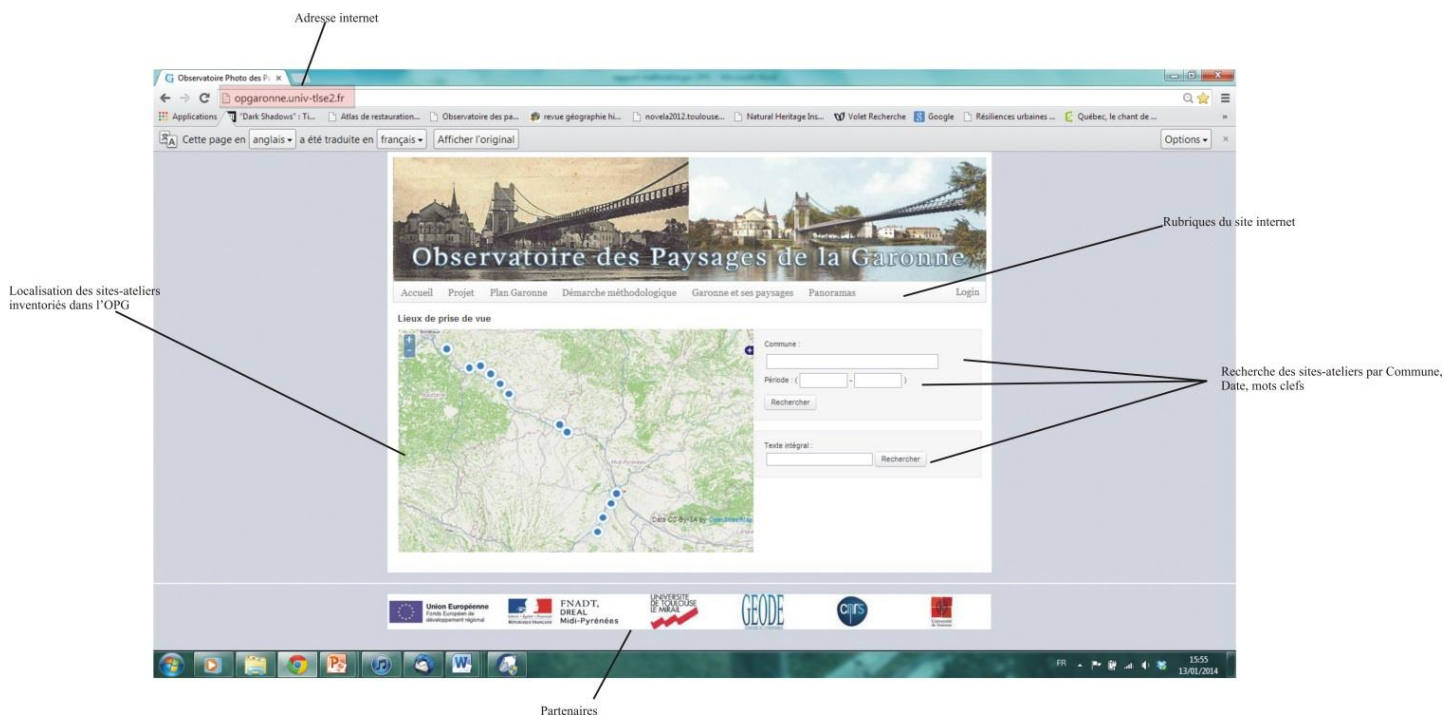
Adresse internet

Observatoire Photo des P... ×

opgaronne.univ-tlse2.fr

Applications "Dark Shadows" : Ti... Atlas de restauration... Observatoire des pa... revue géographie hi... novela2012.toulouse... Natural Heritage Ins... Volet Recherche Google Résiliences urbaines ... Québec, le chant de ...

Cette page en anglais a été traduite en français Afficher l'original

Options

Observatoire des Paysages de la Garonne

Rubriques du site internet

Accueil Projet Plan Garonne Démarche méthodologique Garonne et ses paysages Panoramas Login

Localisation des sites-ateliers inventoriés dans l'OPG

Lieux de prise de vue

Commune :

Période : ( - )

Rechercher

Texte intégral :

Rechercher

Recherche des sites-ateliers par Commune, Date, mots clefs

Data CC-By-SA by OpenStreetMap

Union Européenne Fonds Européen de développement régional

FNADT, DREAL Midi-Pyrénées

UNIVERSITÉ DE TOULOUSE LE MIRAIL

GEODE

cnrs

FR 15:55 13/01/2014

Partenaires